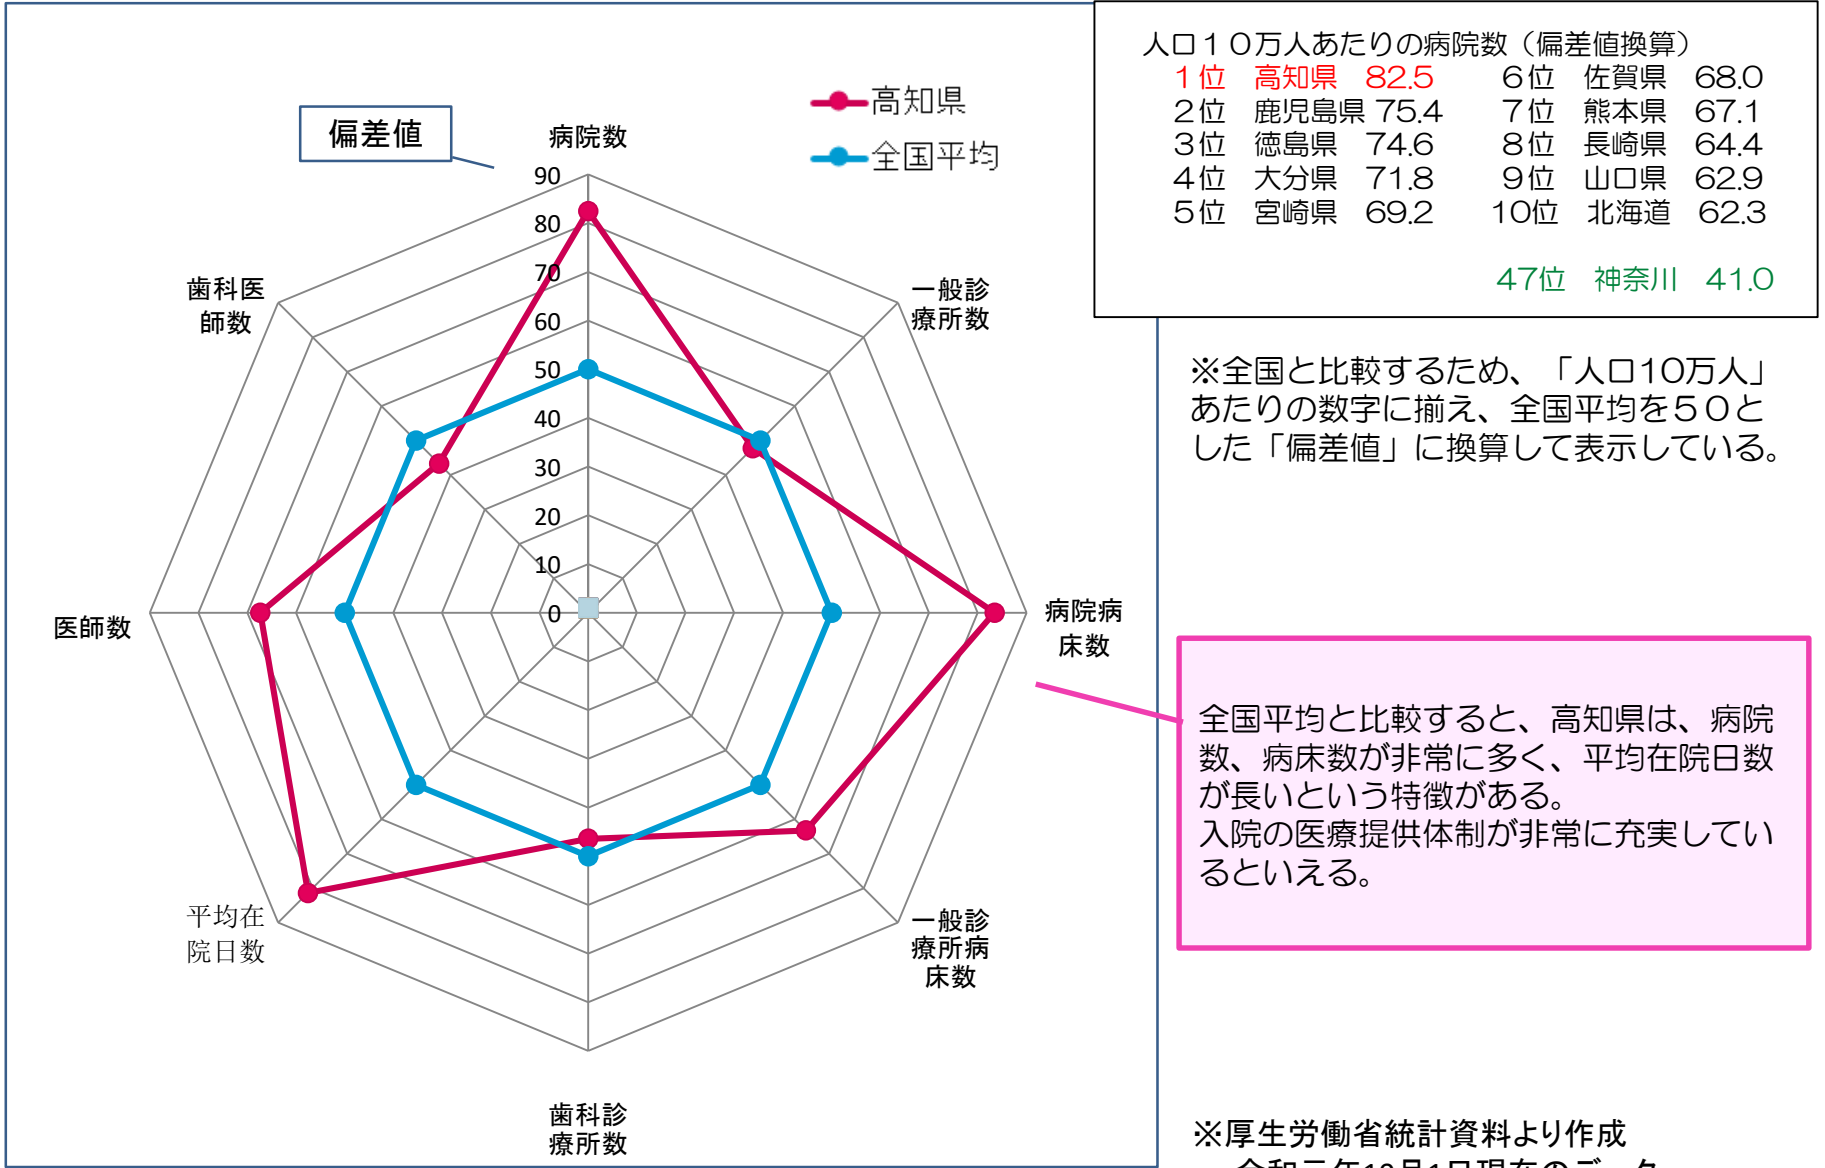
偏差値

高知県
全国平均

病院数
90
80
70
60
50
40
30
20
10
0

一般診療所数
病院病床数
一般診療所病床数
歯科診療所数
平均在院日数
医師数
歯科医師数

人口１０万人あたりの病院数（偏差値換算）

| | | | | | |
|---|---|---|---|---|---|
| １位 | 高知県 | 82.5 | ６位 | 佐賀県 | 68.0 |
| ２位 | 鹿児島県 | 75.4 | ７位 | 熊本県 | 67.1 |
| ３位 | 徳島県 | 74.6 | ８位 | 長崎県 | 64.4 |
| ４位 | 大分県 | 71.8 | ９位 | 山口県 | 62.9 |
| ５位 | 宮崎県 | 69.2 | 10位 | 北海道 | 62.3 |

47位　神奈川　41.0

※全国と比較するため、「人口10万人」あたりの数字に揃え、全国平均を５０とした「偏差値」に換算して表示している。

全国平均と比較すると、高知県は、病院数、病床数が非常に多く、平均在院日数が長いという特徴がある。
入院の医療提供体制が非常に充実しているといえる。

※厚生労働省統計資料より作成
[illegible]